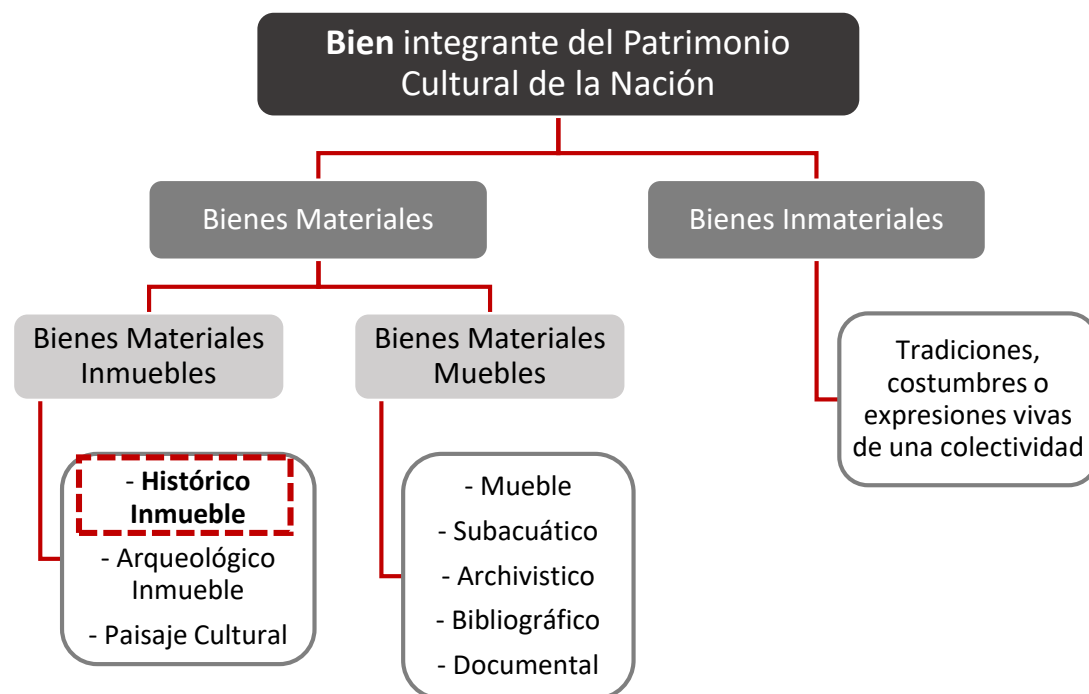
**Bien** integrante del Patrimonio Cultural de la Nación

Bienes Materiales

Bienes Inmateriales

Bienes Materiales Inmuebles

Bienes Materiales Muebles

- **Histórico Inmueble**
- Arqueológico Inmueble
- Paisaje Cultural

- Mueble
- Subacuático
- Archivistico
- Bibliográfico
- Documental

Tradiciones, costumbres o expresiones vivas de una colectividad